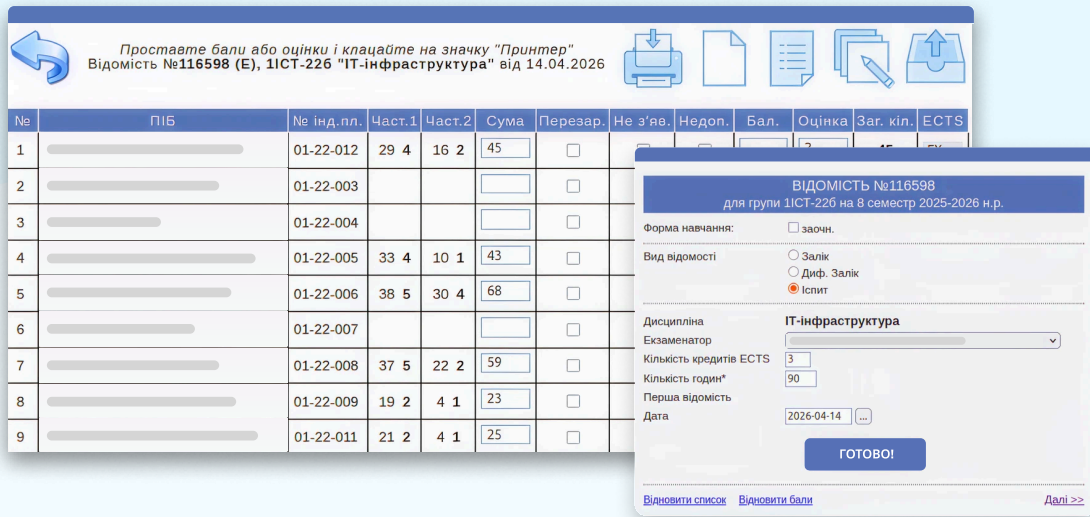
Проставте бали або оцінки і клацайте на значку "Принтер"
Відомість №116598 (E), 1ІСТ-22б "ІТ-інфраструктура" від 14.04.2026

| № | ПІБ | № інд.пл. | Част.1 | Част.2 | Сума | Перезар. | Не з'яв. | Недоп. | Бал. | Оцінка | Заг. кіл. | ECTS |
|---|---|---|---|---|---|---|---|---|---|---|---|---|
| 1 | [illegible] | 01-22-012 | 29 4 | 16 2 | 45 | | | | | | | |
| 2 | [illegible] | 01-22-003 | | | | | | | | | | |
| 3 | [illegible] | 01-22-004 | | | | | | | | | | |
| 4 | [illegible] | 01-22-005 | 33 4 | 10 1 | 43 | | | | | | | |
| 5 | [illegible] | 01-22-006 | 38 5 | 30 4 | 68 | | | | | | | |
| 6 | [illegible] | 01-22-007 | | | | | | | | | | |
| 7 | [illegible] | 01-22-008 | 37 5 | 22 2 | 59 | | | | | | | |
| 8 | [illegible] | 01-22-009 | 19 2 | 4 1 | 23 | | | | | | | |
| 9 | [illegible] | 01-22-011 | 21 2 | 4 1 | 25 | | | | | | | |

ВІДОМІСТЬ №116598
для групи 1ІСТ-22б на 8 семестр 2025-2026 н.р.

Форма навчання: заочн.

Вид відомості
Залік
Диф. Залік
Іспит

Дисципліна ІТ-інфраструктура
Екзаменатор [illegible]
Кількість кредитів ECTS 3
Кількість годин* 90
Перша відомість
Дата 2026-04-14 ...

ГОТОВО!

Відновити список Відновити бали Далі >>